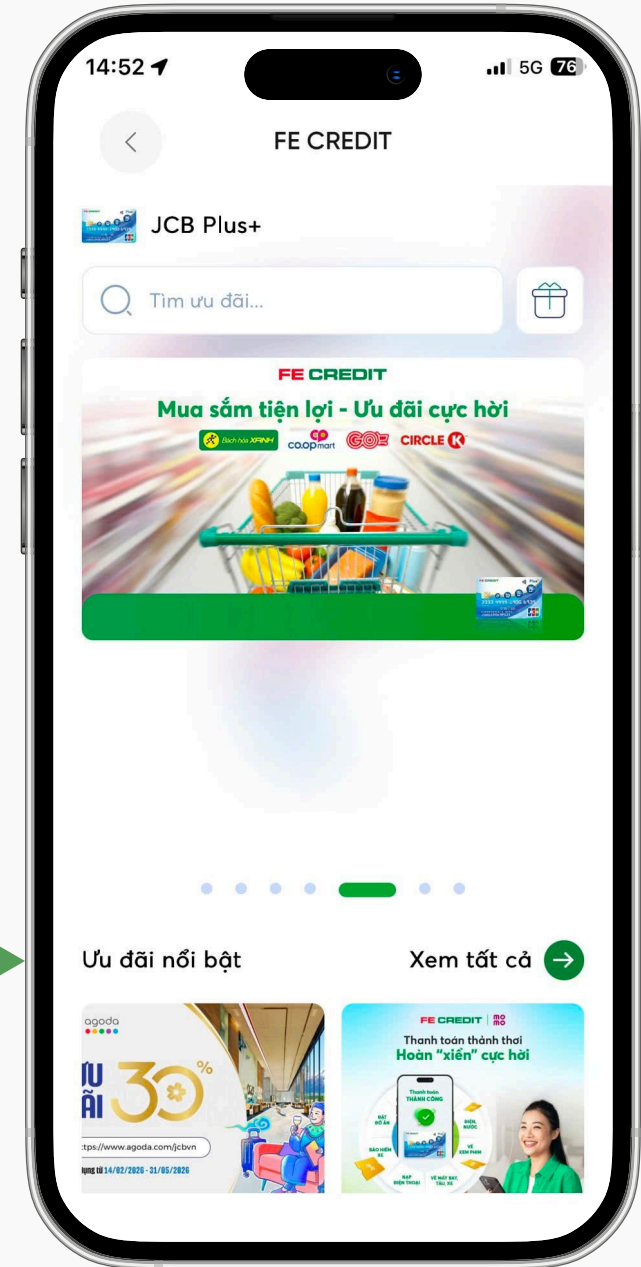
14:52

5G 76

FE CREDIT

JCB Plus+

Tìm ưu đãi...

FE CREDIT

Mua sắm tiện lợi - Ưu đãi cực hời

Bách hóa XANH co.op mart GO! CIRCLE K

Ưu đãi nổi bật

Xem tất cả

agoda

ƯU ĐÃI 30%

https://www.agoda.com/jcbvn

dụng từ 14/02/2026 - 31/05/2026

FE CREDIT | mo mo

Thanh toán thảnh thơi

Hoàn "xiền" cực hời

Thanh toán THÀNH CÔNG

ĐẶT ĐỒ ĂN

ĐIỆN, NƯỚC

BẢO HIỂM XE

VÉ XEM PHIM

NẠP ĐIỆN THOẠI

VÉ MÁY BAY, TÀU XE